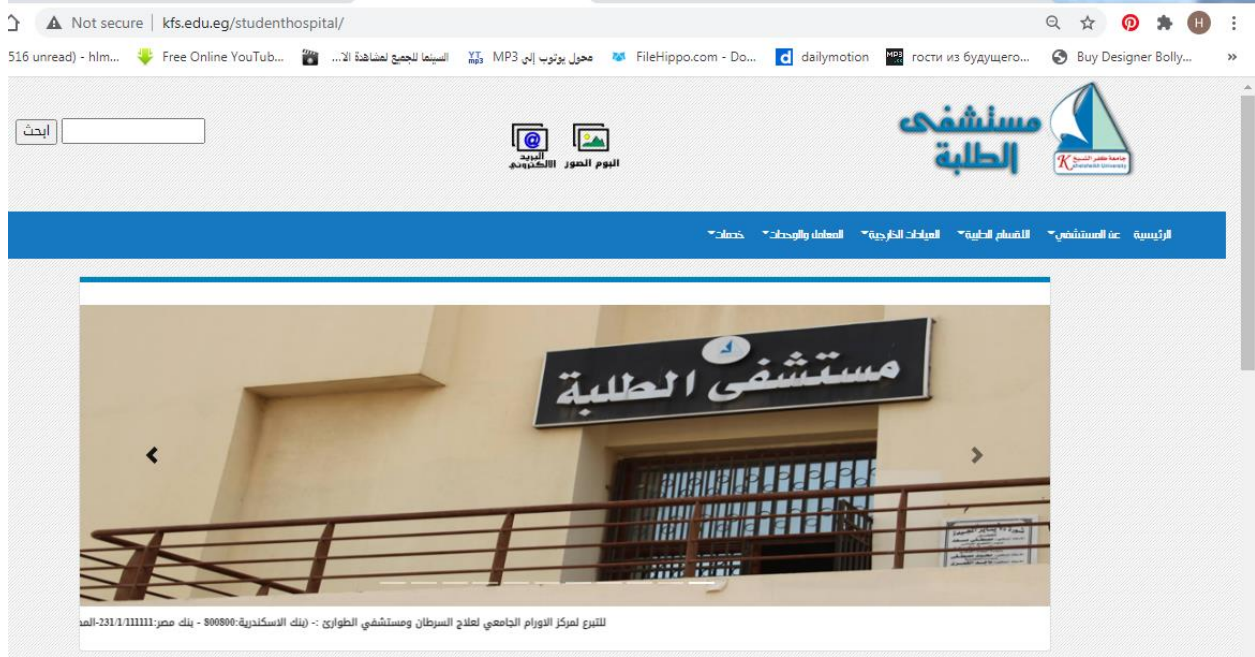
Not secure | kfs.edu.eg/studenthospital/

516 unread) - hlm... Free Online YouTub... السينما للجميع لمشاهدة الا... MP3 محول يوتوب إلى FileHippo.com - Do... dailymotion гости из будущего... Buy Designer Bolly... »

ابحث

البريد الالكتروني البوم الصور

مستشفى الطلبة

جامعة كفر الشيخ Kafrelsheikh University

الرئيسية عن المستشفى▾ الاقسام الطبية▾ العيادات الخارجية▾ المعامل والوحدات▾ خدمات▾

مستشفى الطلبة

للتبرع لمركز الاورام الجامعي لعلاج السرطان ومستشفى الطوارئ :- (بنك الاسكندرية:800800 - بنك مصر:231/1/111111-الم